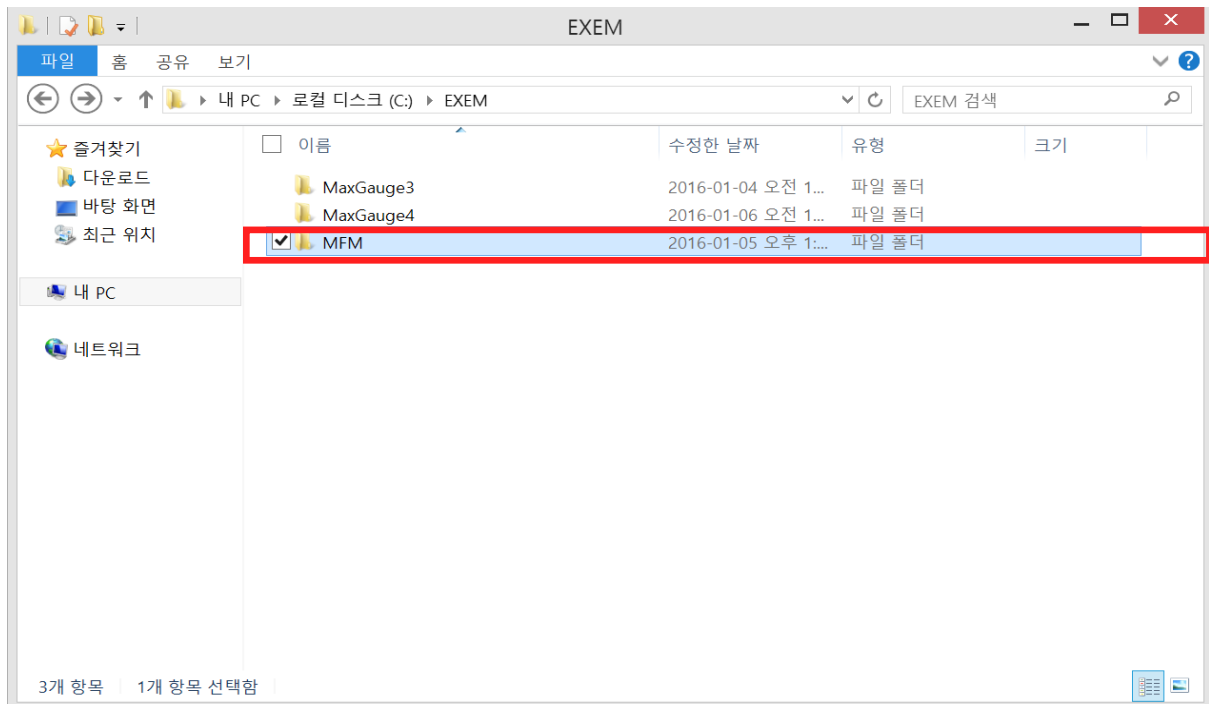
EXEM

파일 홈 공유 보기

내 PC ▸ 로컬 디스크 (C:) ▸ EXEM

EXEM 검색

즐겨찾기
다운로드
바탕 화면
최근 위치

내 PC

네트워크

| 이름 | 수정한 날짜 | 유형 | 크기 |
|---|---|---|---|
| MaxGauge3 | 2016-01-04 오전 1... | 파일 폴더 | |
| MaxGauge4 | 2016-01-06 오전 1... | 파일 폴더 | |
| MFM | 2016-01-05 오후 1:... | 파일 폴더 | |

3개 항목 1개 항목 선택함